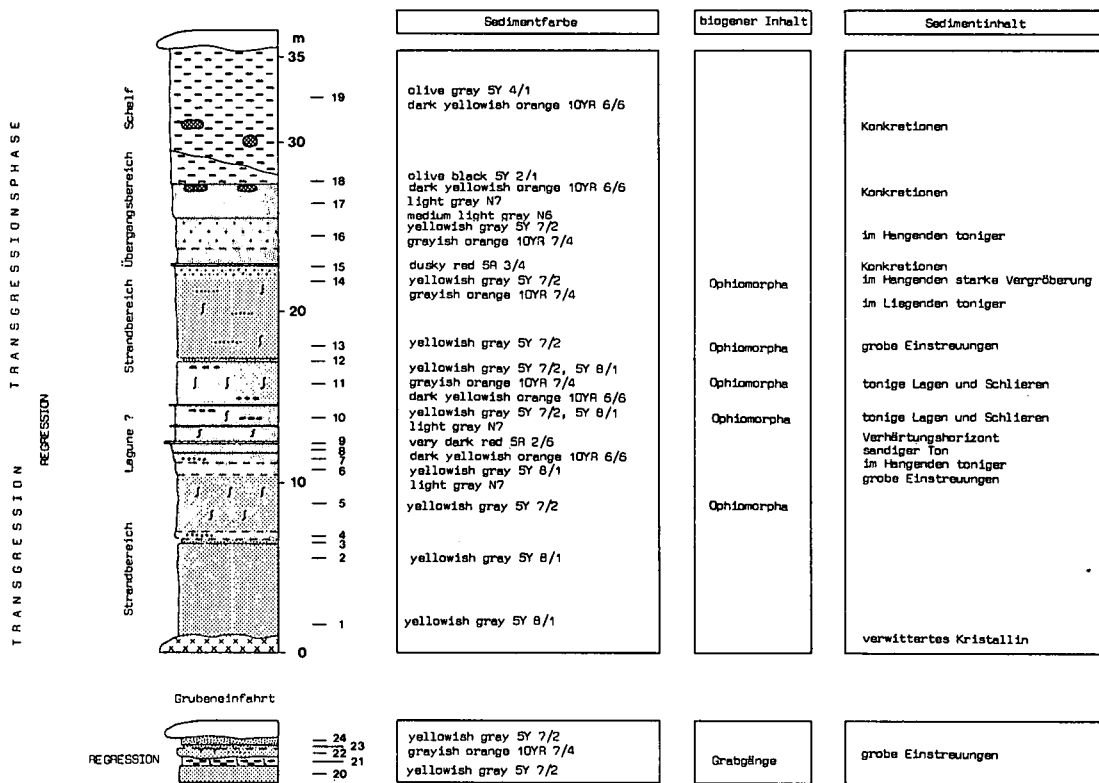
TRANSGRESSIONSPHASE

TRANSGRESSION

REGRESSION

Schelf

Übergangsbereich

Strandbereich

Lagune ?

Strandbereich

m
35
30
20
10
0

19
18
17
16
15
14
13
12
11
10
9
8
7
6
5
4
3
2
1

| Sedimentfarbe | biogener Inhalt | Sedimentinhalt |
|---|---|---|
| olive gray 5Y 4/1<br>dark yellowish orange 10YR 6/6 | | Konkretionen |
| olive black 5Y 2/1<br>dark yellowish orange 10YR 6/6<br>light gray N7<br>medium light gray N6<br>yellowish gray 5Y 7/2<br>grayish orange 10YR 7/4 | | Konkretionen<br>im Hangenden toniger |
| dusky red 5R 3/4<br>yellowish gray 5Y 7/2<br>grayish orange 10YR 7/4 | Ophiomorpha | Konkretionen<br>im Hangenden starke Vergröberung<br>im Liegenden toniger |
| yellowish gray 5Y 7/2 | Ophiomorpha | grobe Einstreuungen |
| yellowish gray 5Y 7/2, 5Y 8/1<br>grayish orange 10YR 7/4<br>dark yellowish orange 10YR 6/6 | Ophiomorpha | tonige Lagen und Schlieren |
| yellowish gray 5Y 7/2, 5Y 8/1<br>light gray N7<br>very dark red 5R 2/6<br>dark yellowish orange 10YR 6/6<br>yellowish gray 5Y 8/1<br>light gray N7 | Ophiomorpha | tonige Lagen und Schlieren<br>Verhärtungshorizont<br>sandiger Ton<br>im Hangenden toniger<br>grobe Einstreuungen |
| yellowish gray 5Y 7/2 | Ophiomorpha | |
| yellowish gray 5Y 8/1 | | |
| yellowish gray 5Y 8/1 | | verwittertes Kristallin |

Grubeneinfahrt

REGRESSION

24
23
22
21
20

| | | |
|---|---|---|
| yellowish gray 5Y 7/2<br>grayish orange 10YR 7/4<br>yellowish gray 5Y 7/2 | Grabgänge | grobe Einstreuungen |